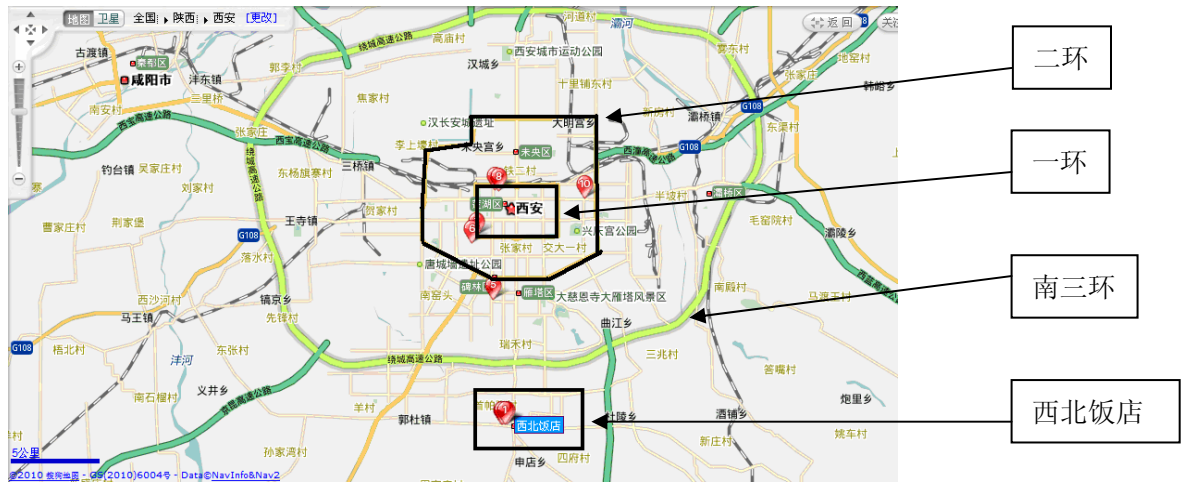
地图 卫星 全国 陕西 西安 [更改]

返回 关闭

二环

一环

南三环

西北饭店

古渡镇 秦都区 咸阳市 沣东镇 南安村 三星村 郭李村 高庙村 汉城乡 西安城市运动公园 十里铺东村 河道村 浐河 宴东村 张家村 韩峪乡 鲍家村 汉长安城遗址 大明宫乡 新房村 灞桥镇 东梁村 G108 焦家村 李上壕村 未央乡 未央区 绕城高速公路 西宝高速公路 钓台镇 吴家庄村 东杨旗寨村 三桥镇 张家庄 刘家村 莲湖区 西安 新城区 半坡村 灞桥区 王寺镇 贺家村 兴庆宫公园 毛窑院村 荆家村 曹家庄村 张家村 交大一村 灞陵乡 G108 落水村 唐城墙遗址公园 雁塔区 碑林区 南窑头 大慈恩寺大雁塔风景区 西沙河村 镐京乡 马王镇 先锋村 南殿村 马家庄村 曲江乡 G108 梧北村 东张村 沣河 瑞禾村 三兆村 义井乡 南石槽村 羊村 郭杜镇 杜陵乡 酒铺乡 炮里乡 西北饭店 孙家湾村 申店乡 四府村 新庄村 姚车村 西石坊村

5公里

©2010 搜狗地图 - GS(2010)6004号 - Data©NavInfo&Nav2